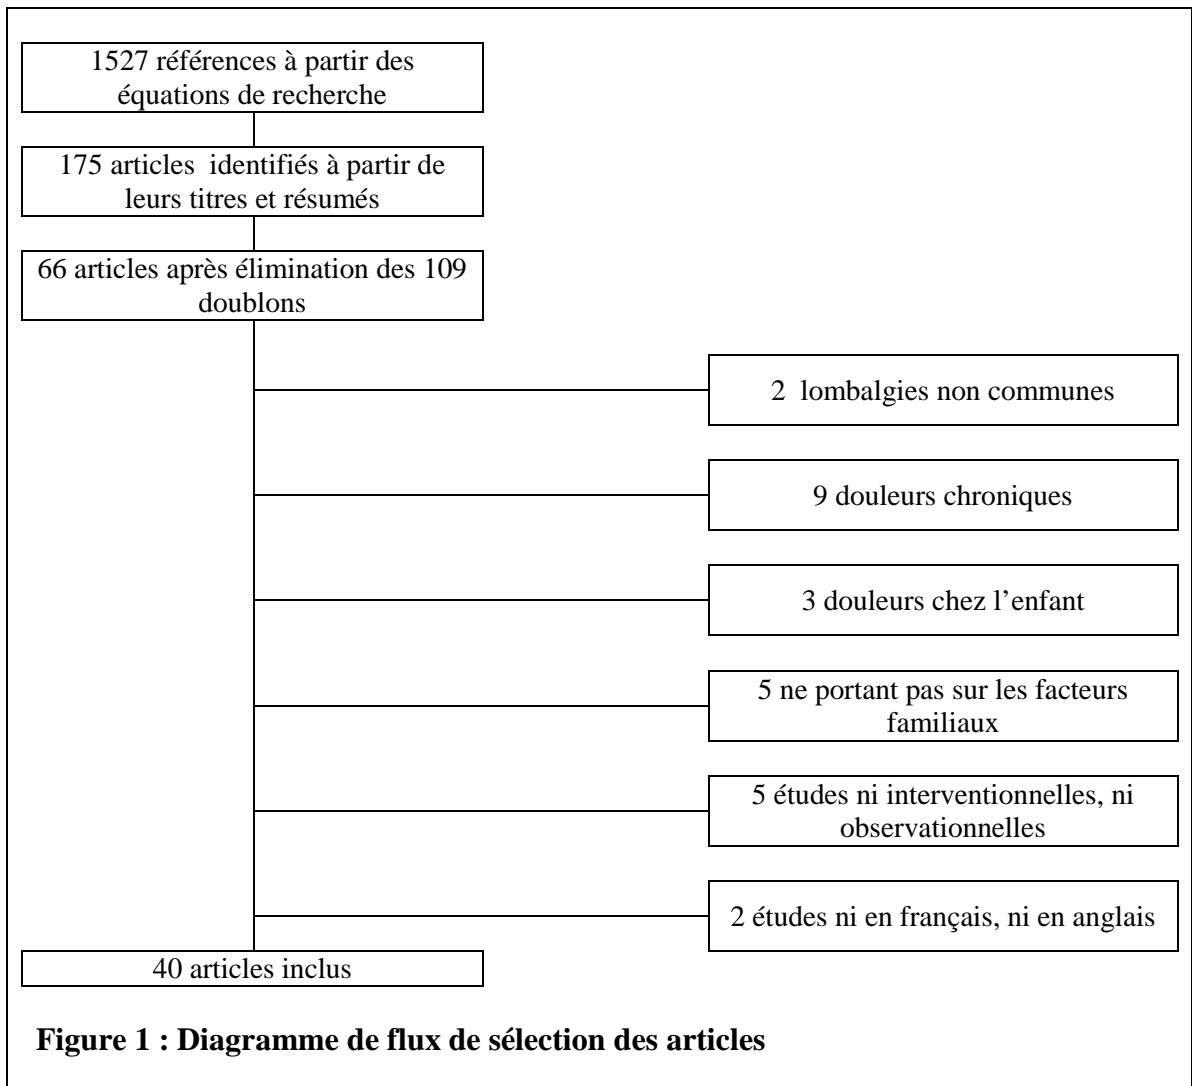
1527 références à partir des équations de recherche

175 articles identifiés à partir de leurs titres et résumés

66 articles après élimination des 109 doublons

2 lombalgies non communes

9 douleurs chroniques

3 douleurs chez l'enfant

5 ne portant pas sur les facteurs familiaux

5 études ni interventionnelles, ni observationnelles

2 études ni en français, ni en anglais

40 articles inclus

**Figure 1 : Diagramme de flux de sélection des articles**